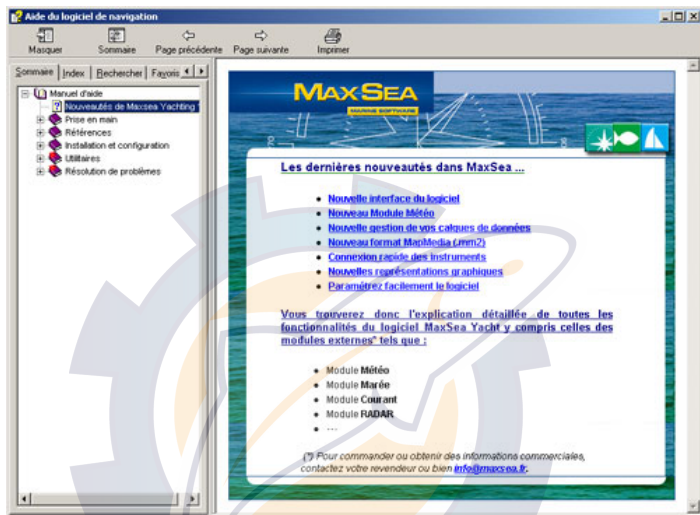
Aide du logiciel de navigation

Masquer
Sommaire
Page précédente
Page suivante
Imprimer

Sommaire
Index
Rechercher
Favoris

Manuel d'aide
Nouveautés de Maxsea Yachting
Prise en main
Références
Installation et configuration
Utilitaires
Résolution de problèmes

MAXSEA
MARINE SOFTWARE

Les dernières nouveautés dans MaxSea ...

Nouvelle interface du logiciel
Nouveau Module Météo
Nouvelle gestion de vos calques de données
Nouveau format MapMedia (.mm2)
Connexion rapide des instruments
Nouvelles représentations graphiques
Paramétrez facilement le logiciel

Vous trouverez donc l'explication détaillée de toutes les fonctionnalités du logiciel MaxSea Yacht y compris celles des modules externes* tels que :

Module Météo
Module Marée
Module Courant
Module RADAR
...

(*) Pour commander ou obtenir des informations commerciales, contactez votre revendeur ou bien info@maxsea.fr.